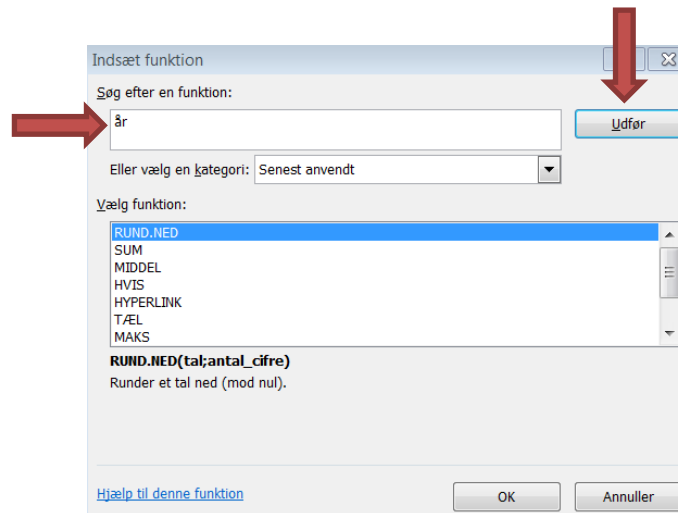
Indsæt funktion

Søg efter en funktion:

år

Udfør

Eller vælg en kategori: Senest anvendt

Vælg funktion:

RUND.NED
SUM
MIDDEL
HVIS
HYPERLINK
TÆL
MAKS

RUND.NED(tal;antal_cifre)
Runder et tal ned (mod nul).

Hjælp til denne funktion

OK

Annuller